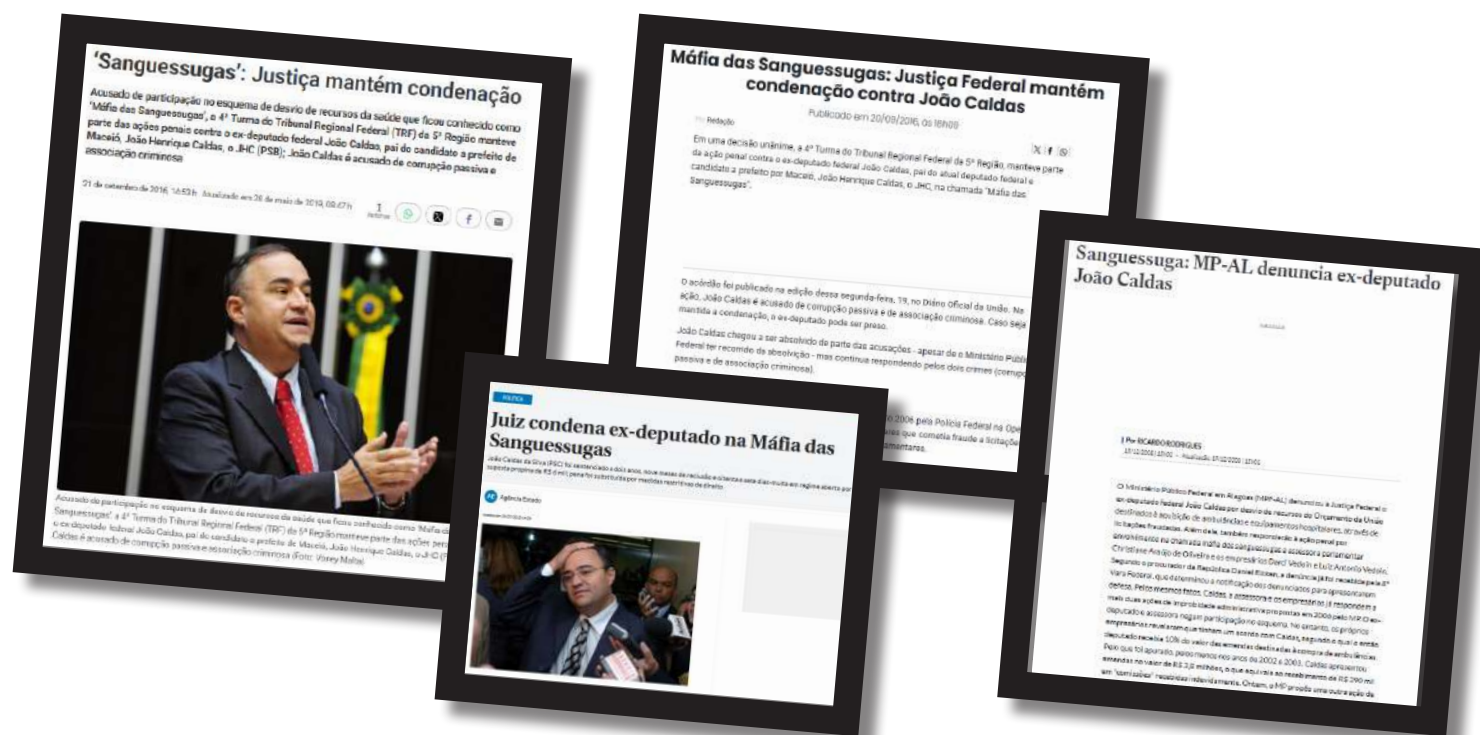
'Sanguessugas': Justiça mantém condenação

Acusado de participação no esquema de desvio de recursos da saúde que ficou conhecido como 'Máfia das Sanguessugas', a 4ª Turma do Tribunal Regional Federal (TRF) da 5ª Região manteve parte das ações penais contra o ex-deputado federal João Caldas, pai do candidato a prefeito de Maceió, João Henrique Caldas, o JHC (PSB); João Caldas é acusado de corrupção passiva e associação criminosa

21 de setembro de 2016, 14:53 h Atualizado em 26 de maio de 2019, 08:47 h

Acusado de participação no esquema de desvio de recursos da saúde que ficou conhecido como 'Máfia das Sanguessugas', a 4ª Turma do Tribunal Regional Federal (TRF) da 5ª Região manteve parte das ações penais contra o ex-deputado federal João Caldas, pai do candidato a prefeito de Maceió, João Henrique Caldas, o JHC (PSB); João Caldas é acusado de corrupção passiva e associação criminosa (Foto: Varey Maltai)

Máfia das Sanguessugas: Justiça Federal mantém condenação contra João Caldas

Publicado em 20/09/2016, às 18h00

Por Redação

Em uma decisão unânime, a 4ª Turma do Tribunal Regional Federal da 5ª Região, manteve parte da ação penal contra o ex-deputado federal João Caldas, pai do atual deputado federal e candidato a prefeito por Maceió, João Henrique Caldas, o JHC, na chamada "Máfia das Sanguessugas".

O acórdão foi publicado na edição dessa segunda-feira, 19, no Diário Oficial da União. Na ação, João Caldas é acusado de corrupção passiva e de associação criminosa. Caso seja mantida a condenação, o ex-deputado pode ser preso.

João Caldas chegou a ser absolvido de parte das acusações - apesar de o Ministério Públ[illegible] Federal ter recorrido da absolvição - mas continua respondendo pelos dois crimes (corrup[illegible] passiva e de associação criminosa).

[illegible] 2006 pela Polícia Federal na Ope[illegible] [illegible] que cometia fraude a licitaçõ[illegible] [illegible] parlamentares.

POLÍTICA

Juiz condena ex-deputado na Máfia das Sanguessugas

João Caldas da Silva (PSC) foi sentenciado a dois anos, nove meses de reclusão e oitenta e sete dias-multa em regime aberto por suposta propina de R$ 6 mil; pena foi substituída por medidas restritivas de direito

Agência Estado

Sanguessuga: MP-AL denuncia ex-deputado João Caldas

Por RICARDO RODRIGUES
17/12/2008 | 13:00 - Atualizado: 17/12/2008 | 13:01

O Ministério Público Federal em Alagoas (MPF-AL) denunciou à Justiça Federal o ex-deputado federal João Caldas por desvio de recursos do Orçamento da União destinados à aquisição de ambulâncias e equipamentos hospitalares, através de licitações fraudadas. Além dele, também responderão à ação penal por envolvimento na chamada máfia dos sanguessugas a assessora parlamentar Christiane Araújo de Oliveira e os empresários Darci Vedoin e Luiz Antonio Vedoin. Segundo o procurador da República Daniel Ricken, a denúncia já foi recebida pela 4ª Vara Federal, que determinou a notificação dos denunciados para apresentarem defesa. Pelos mesmos fatos, Caldas, a assessora e os empresários já respondem a mais duas ações de improbidade administrativa propostas em 2006 pelo MPF. O ex-deputado e a assessora negam participação no esquema. No entanto, os próprios empresários revelaram que tinham um acordo com Caldas, segundo o qual o então deputado receberia 10% do valor das emendas destinadas à compra de ambulâncias. Pelo que foi apurado, pelo menos nos anos de 2002 e 2003, Caldas apresentou emendas no valor de R$ 3,8 milhões, o que equivale ao recebimento de R$ 290 mil em "comissões" recebidas indevidamente. Ontem, o MP propôs uma outra ação de